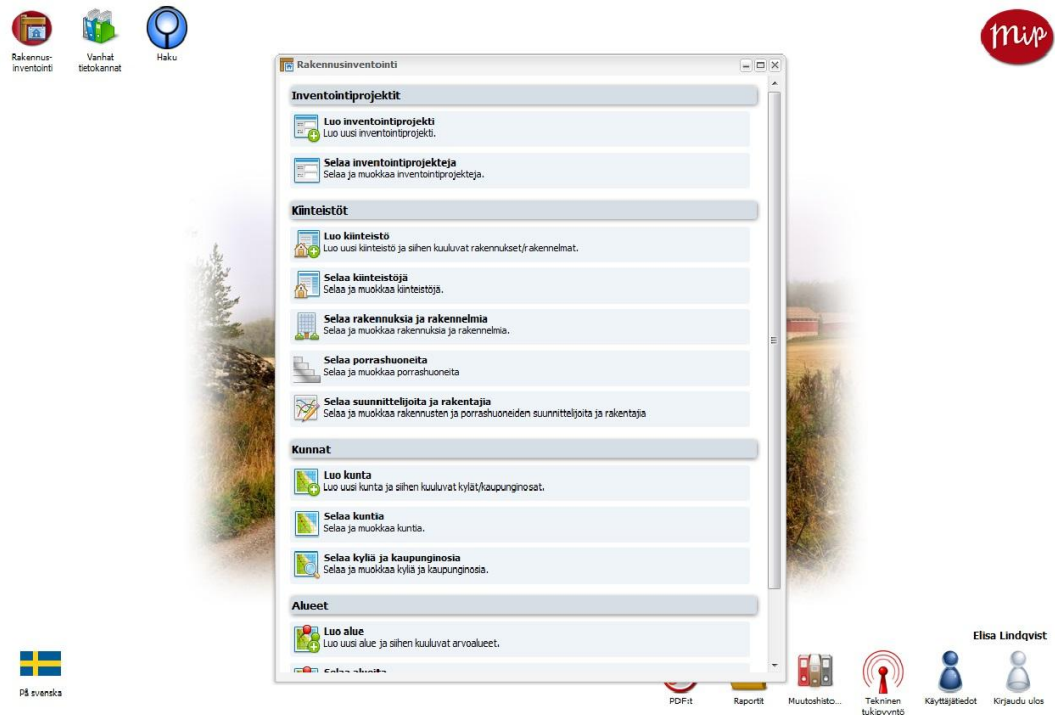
Rakennusinventointi

Vanhat tietokannat

Haku

mip

Rakennusinventointi

Inventointiprojektit

Luo inventointiprojekti
Luo uusi inventointiprojekti.

Selaa inventointiprojekteja
Selaa ja muokkaa inventointiprojekteja.

Kiinteistöt

Luo kiinteistö
Luo uusi kiinteistö ja siihen kuuluvat rakennukset/rakennelmat.

Selaa kiinteistöjä
Selaa ja muokkaa kiinteistöjä.

Selaa rakennuksia ja rakennelmia
Selaa ja muokkaa rakennuksia ja rakennelmia.

Selaa porrashuoneita
Selaa ja muokkaa porrashuoneita

Selaa suunnittelijoita ja rakentajia
Selaa ja muokkaa rakennusten ja porrashuoneiden suunnittelijoita ja rakentajia

Kunnat

Luo kunta
Luo uusi kunta ja siihen kuuluvat kylät/kaupunginosat.

Selaa kuntia
Selaa ja muokkaa kuntia.

Selaa kyliä ja kaupunginosia
Selaa ja muokkaa kyliä ja kaupunginosia.

Alueet

Luo alue
Luo uusi alue ja siihen kuuluvat arvoalueet.

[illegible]

På svenska

PDF:t

Raportit

Muutoshisto...

Tekninen tukipyyntö

Käyttäjätiedot

Elisa Lindqvist

Kirjaudu ulos